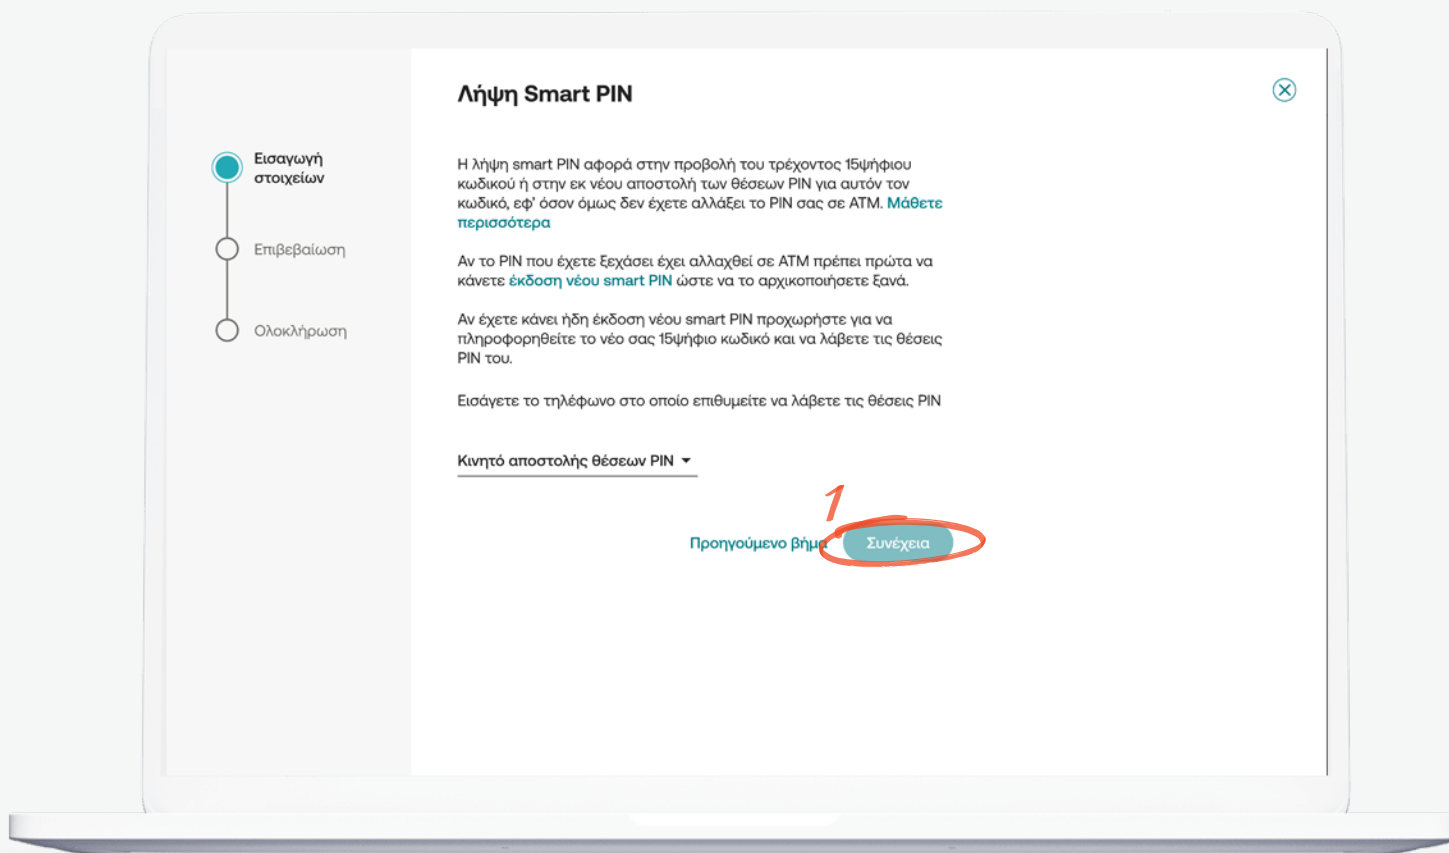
Εισαγωγή στοιχείων

Επιβεβαίωση

Ολοκλήρωση

Λήψη Smart PIN

Η λήψη smart PIN αφορά στην προβολή του τρέχοντος 15ψήφιου κωδικού ή στην εκ νέου αποστολή των θέσεων PIN για αυτόν τον κωδικό, εφ' όσον όμως δεν έχετε αλλάξει το PIN σας σε ATM. Μάθετε περισσότερα

Αν το PIN που έχετε ξεχάσει έχει αλλαχθεί σε ATM πρέπει πρώτα να κάνετε έκδοση νέου smart PIN ώστε να το αρχικοποιήσετε ξανά.

Αν έχετε κάνει ήδη έκδοση νέου smart PIN προχωρήστε για να πληροφορηθείτε το νέο σας 15ψήφιο κωδικό και να λάβετε τις θέσεις PIN του.

Εισάγετε το τηλέφωνο στο οποίο επιθυμείτε να λάβετε τις θέσεις PIN

Κινητό αποστολής θέσεων PIN

1

Προηγούμενο βήμ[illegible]

Συνέχεια